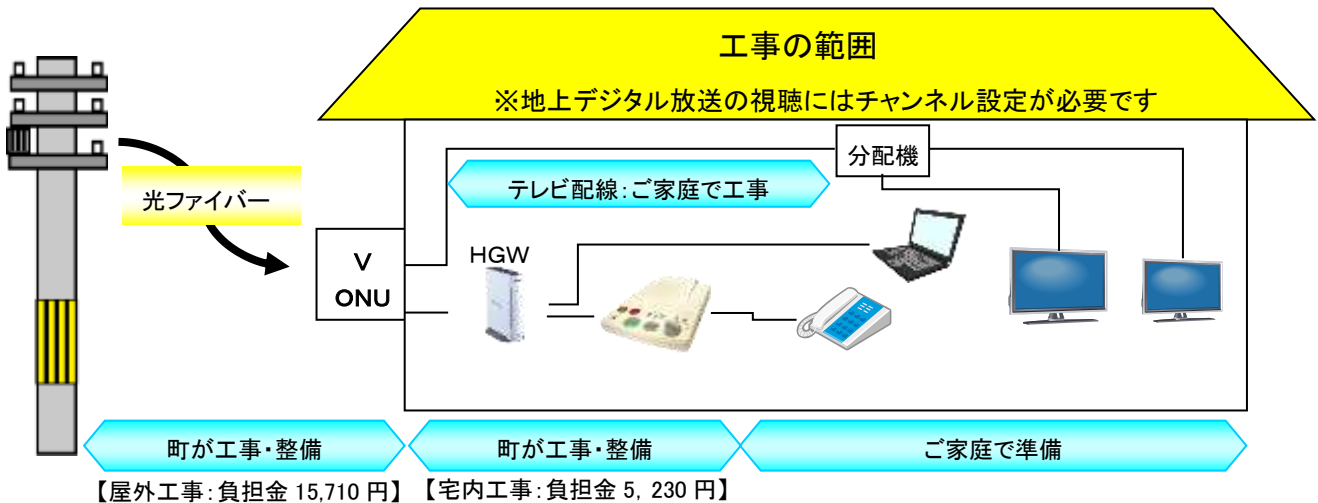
工事の範囲

※地上デジタル放送の視聴にはチャンネル設定が必要です

分配機

テレビ配線:ご家庭で工事

光ファイバー

V
ONU

HGW

町が工事・整備

町が工事・整備

ご家庭で準備

【屋外工事:負担金 15,710 円】 【宅内工事:負担金 5, 230 円】